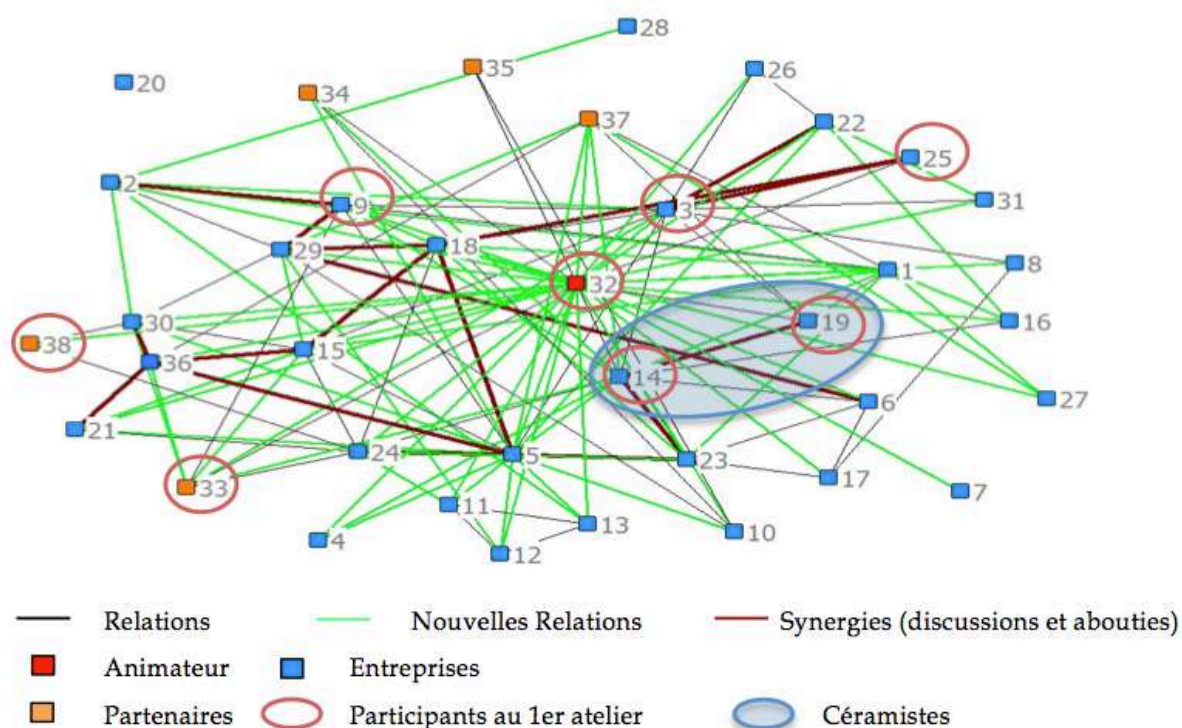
28
20
35
34
26
37
22
25
2
9
3
31
29
18
32
1
8
30
19
16
38
36
15
14
6
27
21
24
5
23
17
7
33
11
13
10
4
12

Relations
Nouvelles Relations
Synergies (discussions et abouties)
Animateur
Entreprises
Partenaires
Participants au 1er atelier
Céramistes